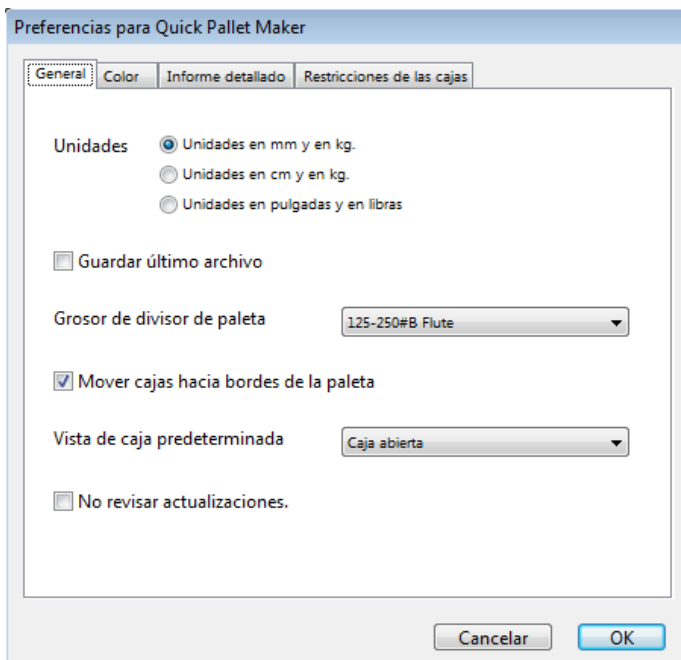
Preferencias para Quick Pallet Maker

General | Color | Informe detallado | Restricciones de las cajas

Unidades
Unidades en mm y en kg.
Unidades en cm y en kg.
Unidades en pulgadas y en libras

Guardar último archivo

Grosor de divisor de paleta
125-250#B Flute

Mover cajas hacia bordes de la paleta

Vista de caja predeterminada
Caja abierta

No revisar actualizaciones.

Cancelar
OK